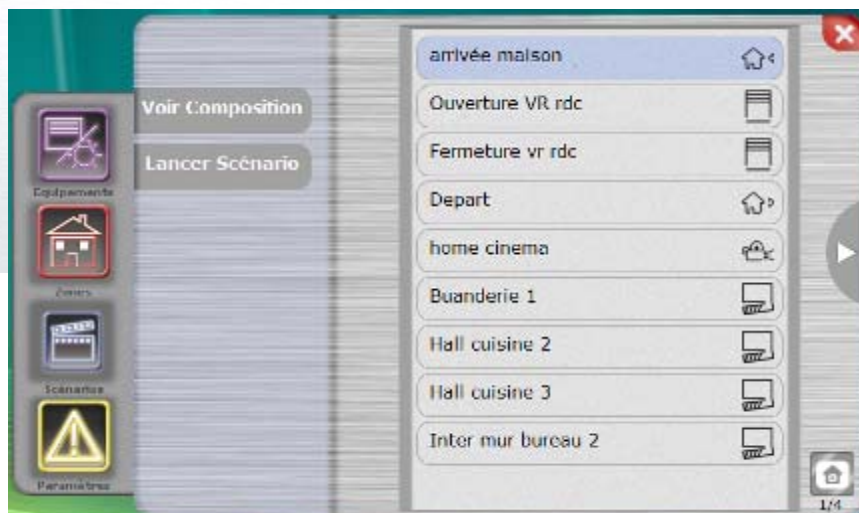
Equipements

Zones

Scénarios

Paramètres

Voir Composition

Lancer Scénario

arrivée maison

Ouverture VR rdc

Fermeture vr rdc

Depart

home cinema

Buanderie 1

Hall cuisine 2

Hall cuisine 3

Inter mur bureau 2

1/4